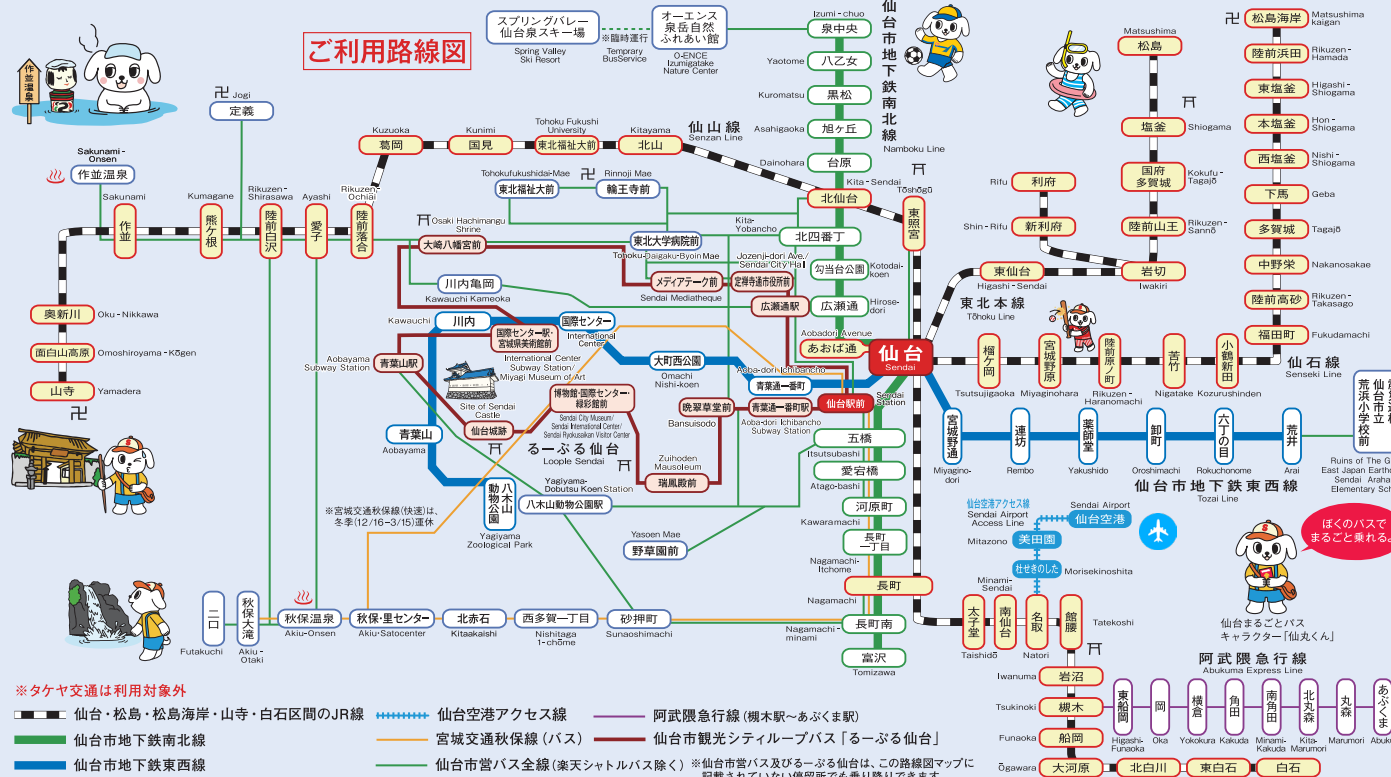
ご利用路線図

スプリングバレー仙台泉スキー場
Spring Valley Ski Resort
※臨時運行
Temprary BusService
オーエンス泉岳自然ふれあい館
O-ENCE Izumigatake Nature Center

Izumi-chuo 泉中央
Yaotome 八乙女
Kuromatsu 黒松
Asahigaoka 旭ケ丘
Dainohara 台原
Kita-Sendai 北仙台
北四番丁
勾当台公園 Kotodai-koen
広瀬通 Hirose-dori
仙台 Sendai
五橋 Itsutsubashi
愛宕橋 Atago-bashi
河原町 Kawaramachi
長町一丁目 Nagamachi-Itchome
長町 Nagamachi
長町南 Nagamachi-minami
富沢 Tomizawa

仙台市地下鉄南北線
Namboku Line

作並温泉
Sakunami-Onsen
Jogi 定義
Sakunami 作並
Kumagane 熊ケ根
Rikuzen-Shirasawa 陸前白沢
Ayashi 愛子
Rikuzen-Ochiai 陸前落合
Kuzuoka 葛岡
Kunimi 国見
Tohoku Fukushi University 東北福祉大前
Kitayama 北山
仙山線 Senzan Line
Tohokufukushidai-Mae 東北福祉大前
Rinnoji Mae 輪王寺前
Osaki Hachimangu Shrine 大崎八幡宮前
Kita-Yobancho
東北大学病院前 Tohoku-Daigaku-Byoin Mae
Jozenji-dori Ave./Sendai City Hall
メディアテーク前 Sendai Mediatheque
定禅寺通市役所前
広瀬通駅
川内亀岡 Kawauchi Kameoka
Kawauchi 川内
国際センター International Center
国際センター駅・宮城県美術館前 International Center Subway Station/Miyagi Museum of Art
大町西公園 Omachi Nishi-koen
Aobadori Avenue あおば通
Aoba-dori Ichibancho 青葉通一番町
青葉通一番町駅 Aoba-dori Ichibancho Subway Station
仙台駅前 Sendai Station
Aobayama Subway Station 青葉山駅
Site of Sendai Castle
博物館・国際センター・緑彩館前 Sendai City Museum/Sendai International Center/Sendai Ryokusaikan Visitor Center
晩翠草堂前 Bansuisodo
仙台城跡
青葉山 Aobayama
るーぷる仙台 Loople Sendai
Zuihoden Mausoleum 瑞鳳殿前
Yagiyama-Dobutsu Koen Station 八木山動物公園駅
八木山動物公園 Yagiyama Zoological Park
※宮城交通秋保線(快速)は、冬季(12/16~3/15)運休
Yasoen Mae 野草園前

奥新川 Oku-Nikkawa
面白山高原 Omoshiroyama-Kōgen
山寺 Yamadera
作並温泉

二口 Futakuchi
秋保大滝 Akiu-Otaki
秋保温泉 Akiu-Onsen
秋保・里センター Akiu-Satocenter
北赤石 Kitaakaishi
西多賀一丁目 Nishitaga 1-chōme
砂押町 Sunaoshimachi

東照宮 Tōshōgū
Rifu 利府
Shin-Rifu 新利府
東仙台 Higashi-Sendai
東北本線 Tōhoku Line
Matsushima 松島
塩釜 Shiogama
国府多賀城 Kokufu-Tagajō
陸前山王 Rikuzen-Sannō
岩切 Iwakiri
榴ケ岡 Tsutsujigaoka
宮城野原 Miyaginohara
陸前原ノ町 Rikuzen-Haranomachi
苦竹 Nigatake
小鶴新田 Kozurushinden
仙石線 Senseki Line
松島海岸 Matsushima kaigan
陸前浜田 Rikuzen-Hamada
東塩釜 Higashi-Shiogama
本塩釜 Hon-Shiogama
西塩釜 Nishi-Shiogama
下馬 Geba
多賀城 Tagajō
中野栄 Nakanosakae
陸前高砂 Rikuzen-Takasago
福田町 Fukudamachi
宮城野通 Miyagino-dori
連坊 Rembo
薬師堂 Yakushido
卸町 Oroshimachi
六丁の目 Rokuchonome
荒井 Arai
仙台市地下鉄東西線 Tozai Line
荒浜小学校前
仙台市立
Ruins of The G East Japan Earth Sendai Araha Elementary Sch

仙台空港アクセス線 Sendai Airport Access Line
Sendai Airport 仙台空港
Mitazono 美田園
杜せきのした Morisekinoshita
Minami-Sendai
太子堂 Taishidō
南仙台
名取 Natori
館腰 Tatekoshi
Iwanuma 岩沼
Tsukinoki 槻木
Funaoka 船岡
Ōgawara 大河原
北白川
東白石
白石
阿武隈急行線 Abukuma Express Line
東船岡 Higashi-Funaoka
岡 Oka
横倉 Yokokura
角田 Kakuda
南角田 Minami-Kakuda
北丸森 Kita-Marumori
丸森 Marumori
あぶくま Abuku

ぼくのバスでまるごと乗れる。
仙台まるごとパスキャラクター「仙丸くん」

※タケヤ交通は利用対象外
仙台・松島・松島海岸・山寺・白石区間のJR線
仙台市地下鉄南北線
仙台市地下鉄東西線
仙台空港アクセス線
宮城交通秋保線(バス)
仙台市営バス全線(楽天シャトルバス除く)
阿武隈急行線(槻木駅~あぶくま駅)
仙台市観光シティループバス「るーぷる仙台」
※仙台市営バス及びるーぷる仙台は、この路線図マップに記載されていない停留所でも乗り降りできます。